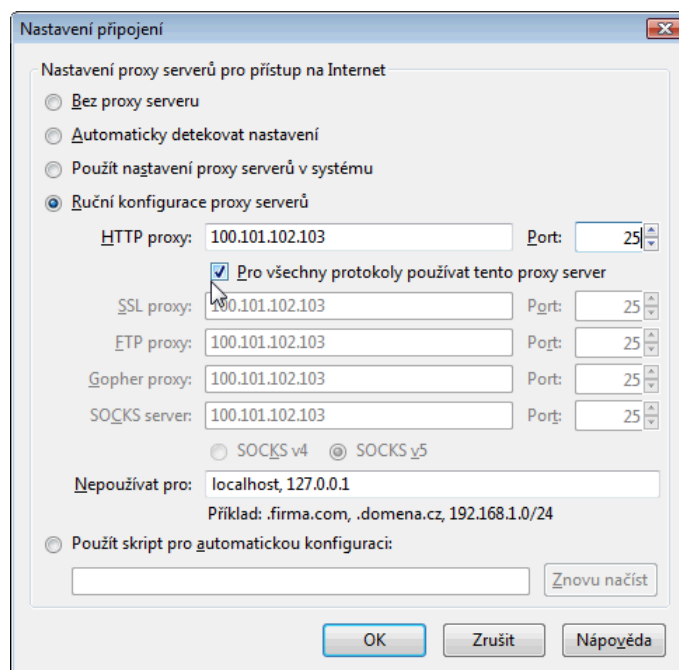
Nastavení připojení

Nastavení proxy serverů pro přístup na Internet

Bez proxy serveru

Automaticky detekovat nastavení

Použít nastavení proxy serverů v systému

Ruční konfigurace proxy serverů

HTTP proxy: 100.101.102.103 Port: 25

Pro všechny protokoly používat tento proxy server

SSL proxy: 100.101.102.103 Port: 25

FTP proxy: 100.101.102.103 Port: 25

Gopher proxy: 100.101.102.103 Port: 25

SOCKS server: 100.101.102.103 Port: 25

SOCKS v4 SOCKS v5

Nepoužívat pro: localhost, 127.0.0.1

Příklad: .firma.com, .domena.cz, 192.168.1.0/24

Použít skript pro automatickou konfiguraci:

Znovu načíst

OK Zrušit Nápověda